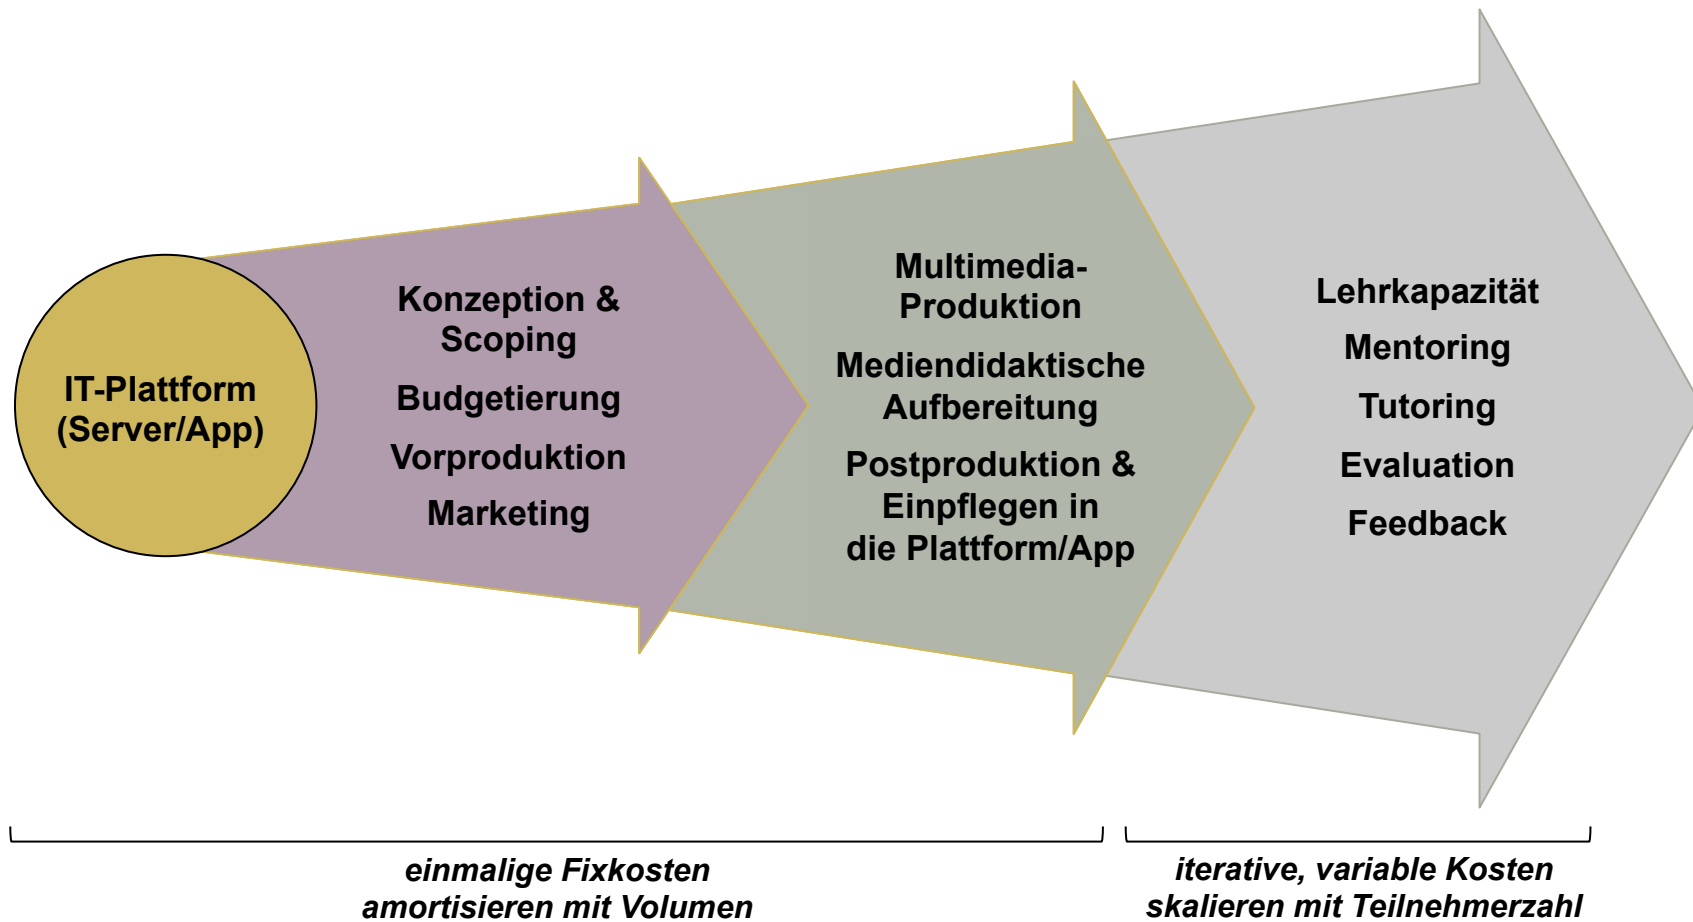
IT-Plattform (Server/App)

Konzeption & Scoping

Budgetierung

Vorproduktion

Marketing

Multimedia-Produktion

Mediendidaktische Aufbereitung

Postproduktion & Einpflegen in die Plattform/App

Lehrkapazität

Mentoring

Tutoring

Evaluation

Feedback

einmalige Fixkosten amortisieren mit Volumen

iterative, variable Kosten skalieren mit Teilnehmerzahl